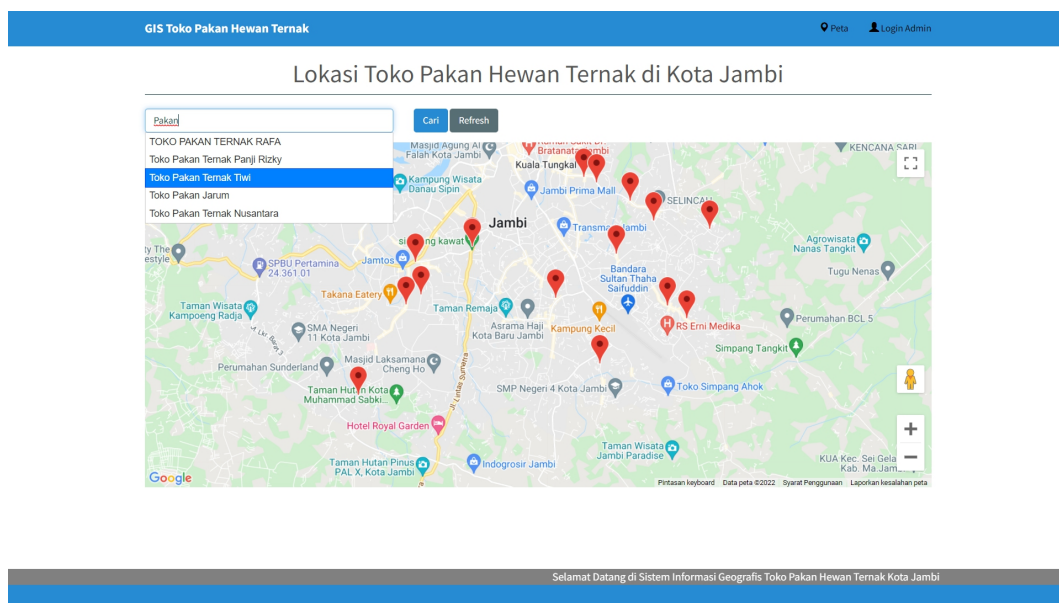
GIS Toko Pakan Hewan Ternak

Peta Login Admin

Lokasi Toko Pakan Hewan Ternak di Kota Jambi

Pakan

Cari Refresh

TOKO PAKAN TERNAK RAFA
Toko Pakan Ternak Panji Rizky
Toko Pakan Ternak Tiwi
Toko Pakan Jarum
Toko Pakan Ternak Nusantara

Masjid Agung Al Falah Kota Jambi
Bratanata Jambi
Kuala Tungkal
KENCANA SARI
Kampung Wisata Danau Sipin
Jambi Prima Mall
SELINCAH
Jambi
Transmart Jambi
Agrowisata Nanas Tangkit
SPBU Pertamina 24.361.01
Jamtos
Bandara Sultan Thaha Saifuddin
Tugu Nenas
Takana Eatery
Taman Wisata Kampoeng Radja
Taman Remaja
Asrama Haji Kota Baru Jambi
Kampung Kecil
RS Erni Medika
Perumahan BCL 5
SMA Negeri 11 Kota Jambi
Masjid Laksamana Cheng Ho
Simpang Tangkit
Perumahan Sunderland
Taman Hutan Kota Muhammad Sabki
SMP Negeri 4 Kota Jambi
Toko Simpang Ahok
Hotel Royal Garden
Taman Wisata Jambi Paradise
Taman Hutan Pinus PAL X, Kota Jambi
Indogrosir Jambi
KUA Kec. Sei Gelam Kab. Ma Jambi
Google
Pintasan keyboard Data peta ©2022 Syarat Penggunaan Laporkan kesalahan peta

Selamat Datang di Sistem Informasi Geografis Toko Pakan Hewan Ternak Kota Jambi